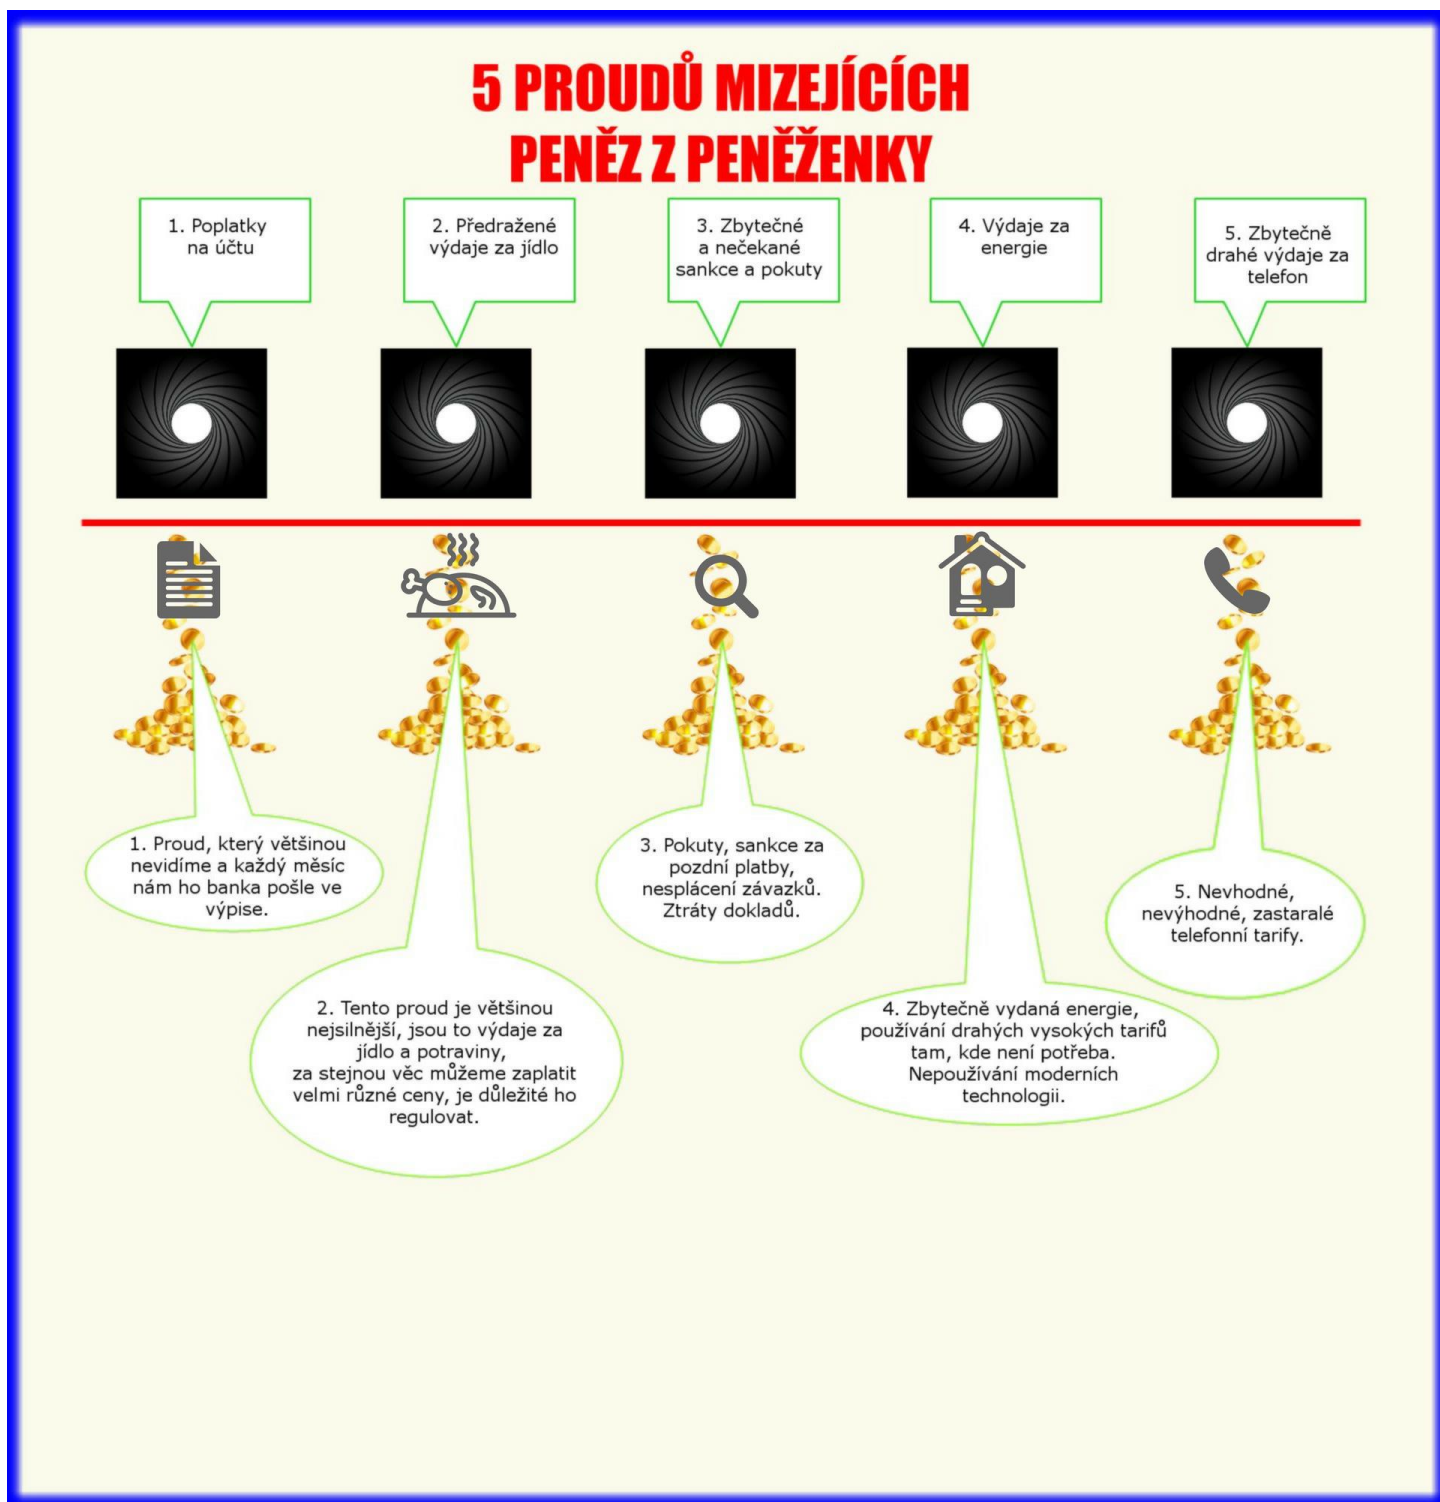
5 PROUDŮ MIZEJÍCÍCH PENĚZ Z PENĚŽENKY

1. Poplatky na účtu

2. Předražené výdaje za jídlo

3. Zbytečné a nečekané sankce a pokuty

4. Výdaje za energie

5. Zbytečně drahé výdaje za telefon

1. Proud, který většinou nevidíme a každý měsíc nám ho banka pošle ve výpise.

3. Pokuty, sankce za pozdní platby, nesplácení závazků. Ztráty dokladů.

5. Nevhodné, nevýhodné, zastaralé telefonní tarify.

2. Tento proud je většinou nejsilnější, jsou to výdaje za jídlo a potraviny, za stejnou věc můžeme zaplatit velmi různé ceny, je důležité ho regulovat.

4. Zbytečně vydaná energie, používání drahých vysokých tarifů tam, kde není potřeba. Nepoužívání moderních technologii.